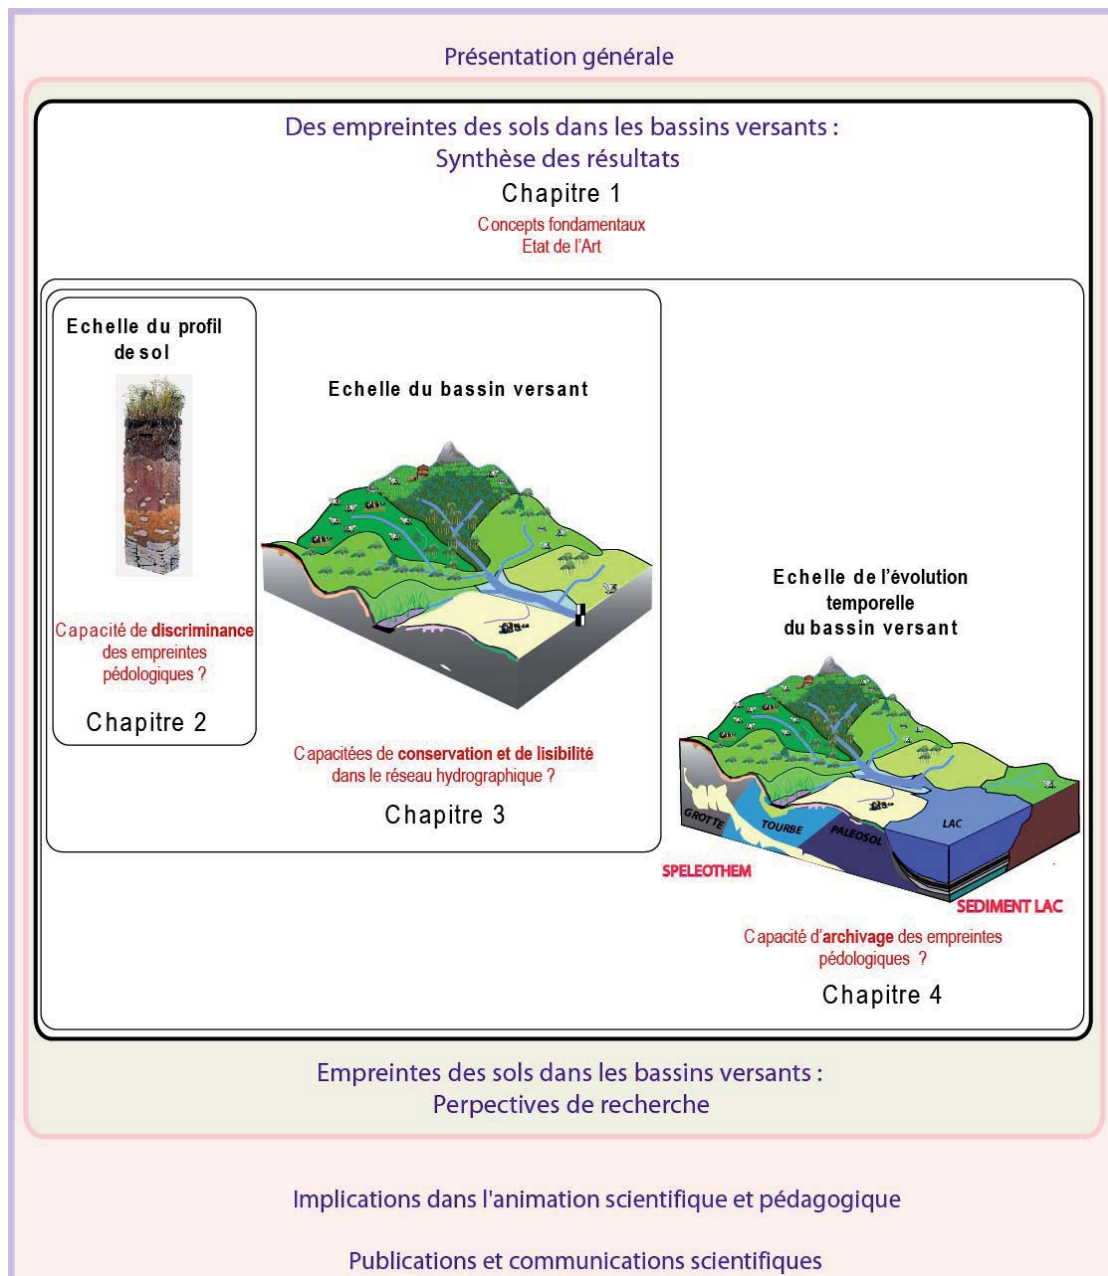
Présentation générale

Des empreintes des sols dans les bassins versants :
Synthèse des résultats

Chapitre 1

Concepts fondamentaux
Etat de l'Art

Echelle du profil de sol

Capacité de discriminance des empreintes pédologiques ?

Chapitre 2

Echelle du bassin versant

Capacitées de conservation et de lisibilité dans le réseau hydrographique ?

Chapitre 3

Echelle de l'évolution temporelle du bassin versant

GROTTE
TOURBE
PALEOSOL
LAC
SPELEOTHEM
SEDIMENT LAC

Capacité d'archivage des empreintes pédologiques ?

Chapitre 4

Empreintes des sols dans les bassins versants :
Perpectives de recherche

Implications dans l'animation scientifique et pédagogique

Publications et communications scientifiques